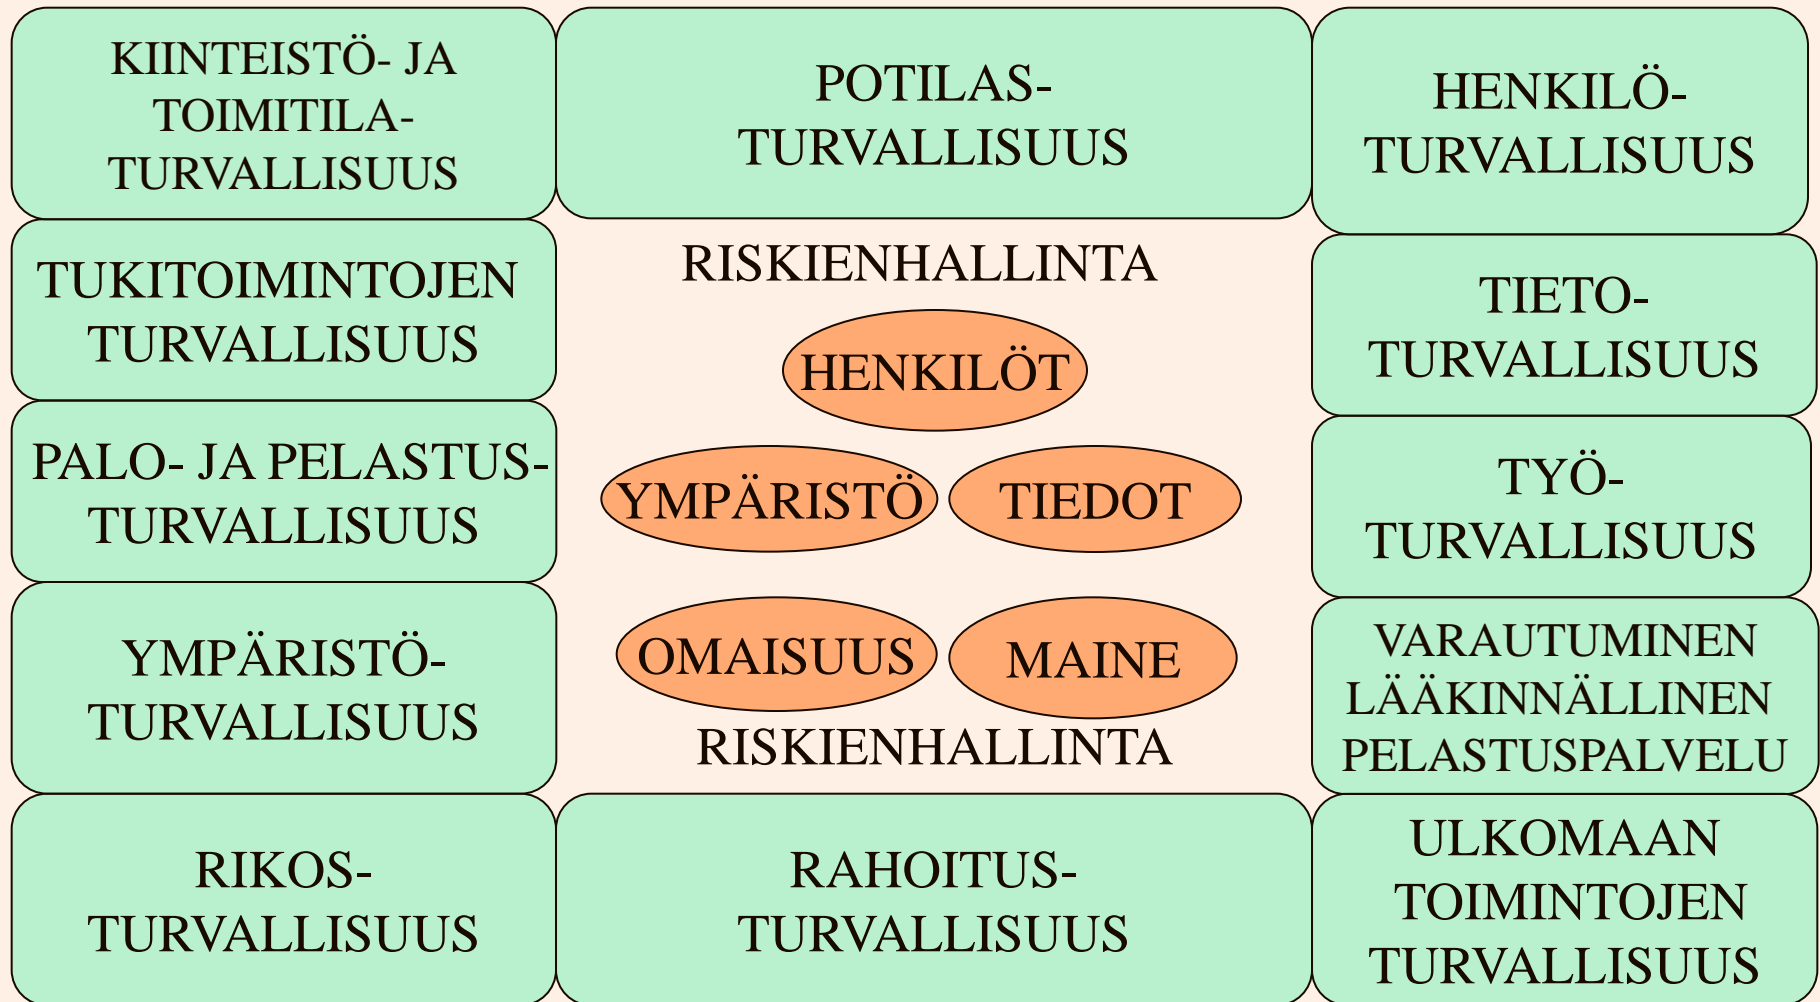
KIINTEISTÖ- JA TOIMITILA-TURVALLISUUS

POTILAS-TURVALLISUUS

HENKILÖ-TURVALLISUUS

TUKITOIMINTOJEN TURVALLISUUS

RISKIENHALLINTA

HENKILÖT

TIETO-TURVALLISUUS

PALO- JA PELASTUS-TURVALLISUUS

YMPÄRISTÖ

TIEDOT

TYÖ-TURVALLISUUS

YMPÄRISTÖ-TURVALLISUUS

OMAISUUS

MAINE

VARAUTUMINEN LÄÄKINNÄLLINEN PELASTUSPALVELU

RISKIENHALLINTA

RIKOS-TURVALLISUUS

RAHOITUS-TURVALLISUUS

ULKOMAAN TOIMINTOJEN TURVALLISUUS